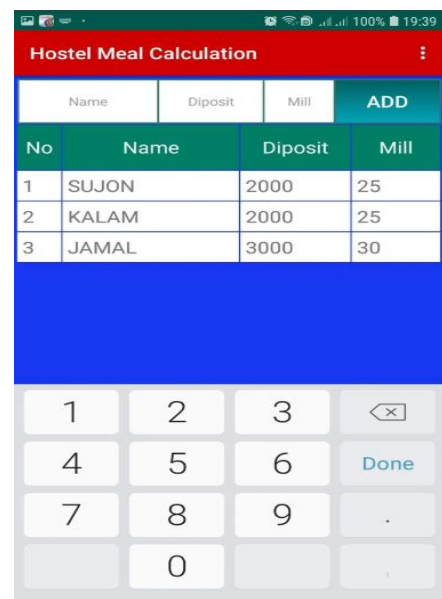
100% 19:39

Hostel Meal Calculation

Name | Diposit | Mill | ADD

| No | Name | Diposit | Mill |
|---|---|---|---|
| 1 | SUJON | 2000 | 25 |
| 2 | KALAM | 2000 | 25 |
| 3 | JAMAL | 3000 | 30 |

1 2 3
4 5 6 Done
7 8 9 .
0